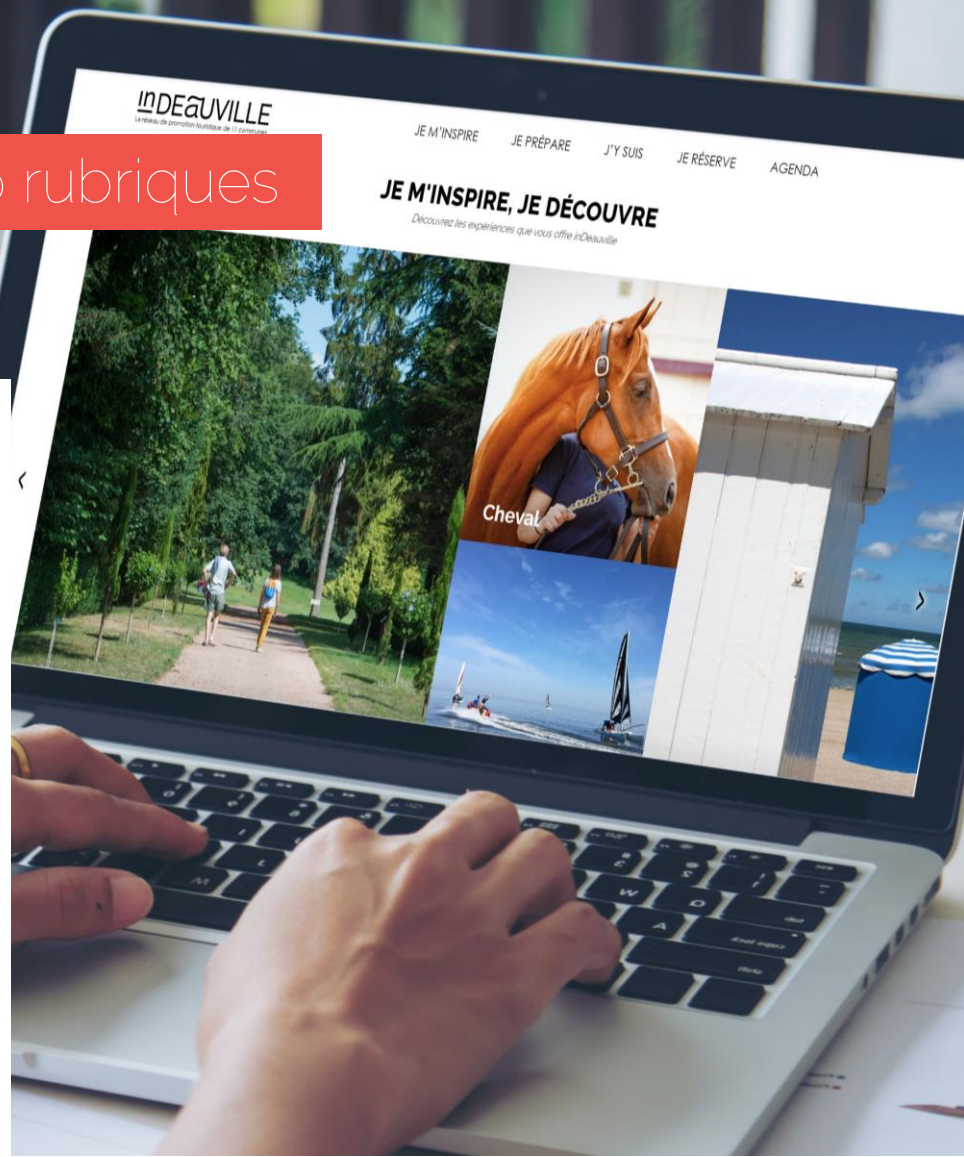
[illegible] rubriques

inDEAUVILLE
Le réseau de promotion touristique de 11 communes

JE M'INSPIRE JE PRÉPARE J'Y SUIS JE RÉSERVE AGENDA

JE M'INSPIRE, JE DÉCOUVRE
Découvrez les expériences que vous offre inDeauville

Cheval